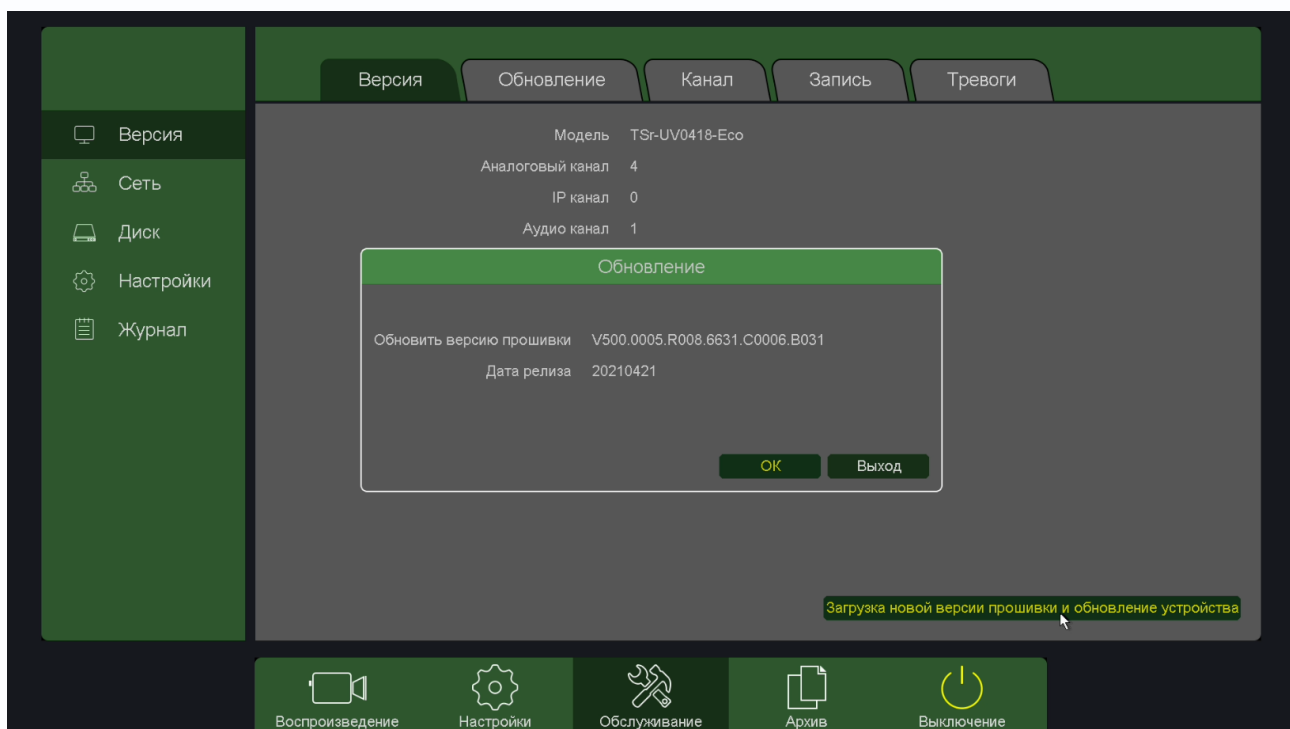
Версия
Обновление
Канал
Запись
Тревоги

Версия
Сеть
Диск
Настройки
Журнал

Модель TSr-UV0418-Eco
Аналоговый канал 4
IP канал 0
Аудио канал 1

Обновление

Обновить версию прошивки V500.0005.R008.6631.C0006.B031
Дата релиза 20210421

OK
Выход

Загрузка новой версии прошивки и обновление устройства

Воспроизведение
Настройки
Обслуживание
Архив
Выключение